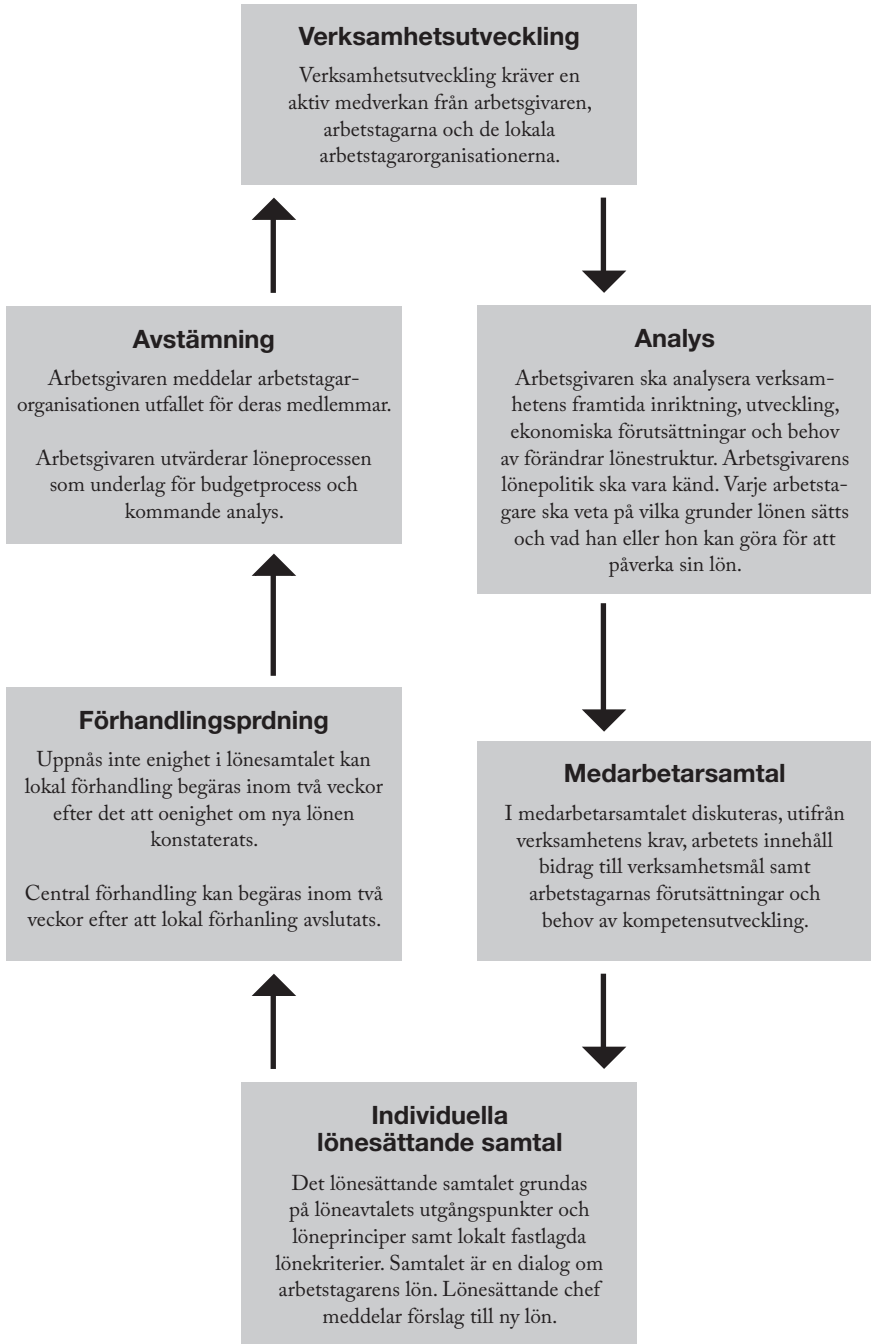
Verksamhetsutveckling

Verksamhetsutveckling kräver en aktiv medverkan från arbetsgivaren, arbetstagarna och de lokala arbetstagarorganisationerna.

Analys

Arbetsgivaren ska analysera verksamhetens framtida inriktning, utveckling, ekonomiska förutsättningar och behov av förändrar lönestruktur. Arbetsgivarens lönepolitik ska vara känd. Varje arbetstagare ska veta på vilka grunder lönen sätts och vad han eller hon kan göra för att påverka sin lön.

Medarbetarsamtal

I medarbetarsamtalet diskuteras, utifrån verksamhetens krav, arbetets innehåll bidrag till verksamhetsmål samt arbetstagarnas förutsättningar och behov av kompetensutveckling.

Individuella lönesättande samtal

Det lönesättande samtalet grundas på löneavtalets utgångspunkter och löneprinciper samt lokalt fastlagda lönekriterier. Samtalet är en dialog om arbetstagarens lön. Lönesättande chef meddelar förslag till ny lön.

Förhandlingsprdning

Uppnås inte enighet i lönesamtalet kan lokal förhandling begäras inom två veckor efter det att oenighet om nya lönen konstaterats.

Central förhandling kan begäras inom två veckor efter att lokal förhanling avslutats.

Avstämning

Arbetsgivaren meddelar arbetstagarorganisationen utfallet för deras medlemmar.

Arbetsgivaren utvärderar löneprocessen som underlag för budgetprocess och kommande analys.